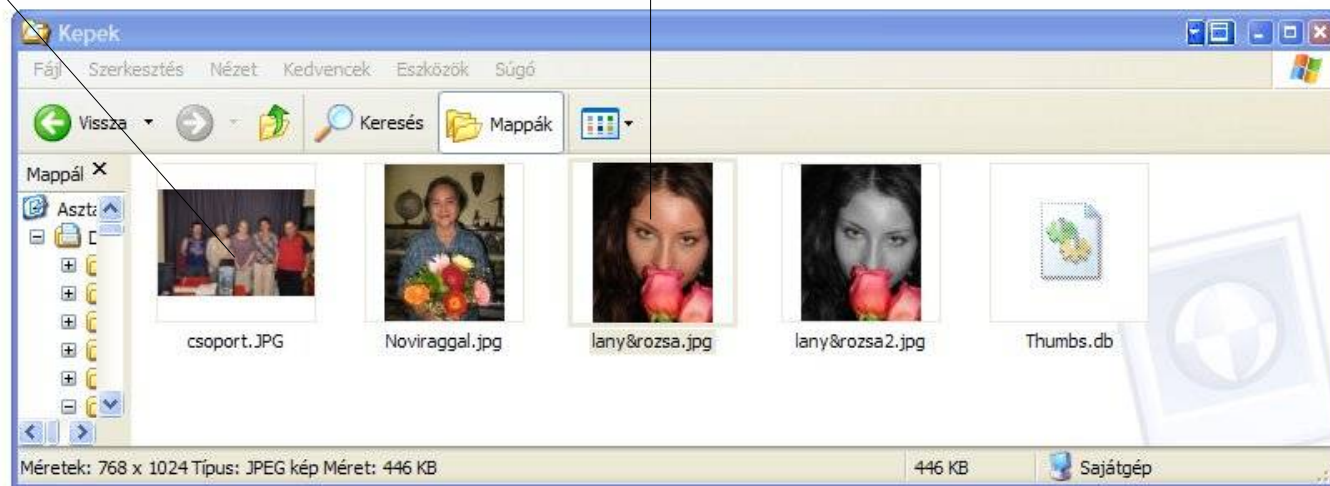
Kepek

Fájl Szerkesztés Nézet Kedvencek Eszközök Súgó

Vissza Keresés Mappák

Mappák ×

Aszta

D

csoport.JPG

Noviraggal.jpg

lany&rozsa.jpg

lany&rozsa2.jpg

Thumbs.db

Méretek: 768 x 1024 Típus: JPEG kép Méret: 446 KB

446 KB

Sajátgép